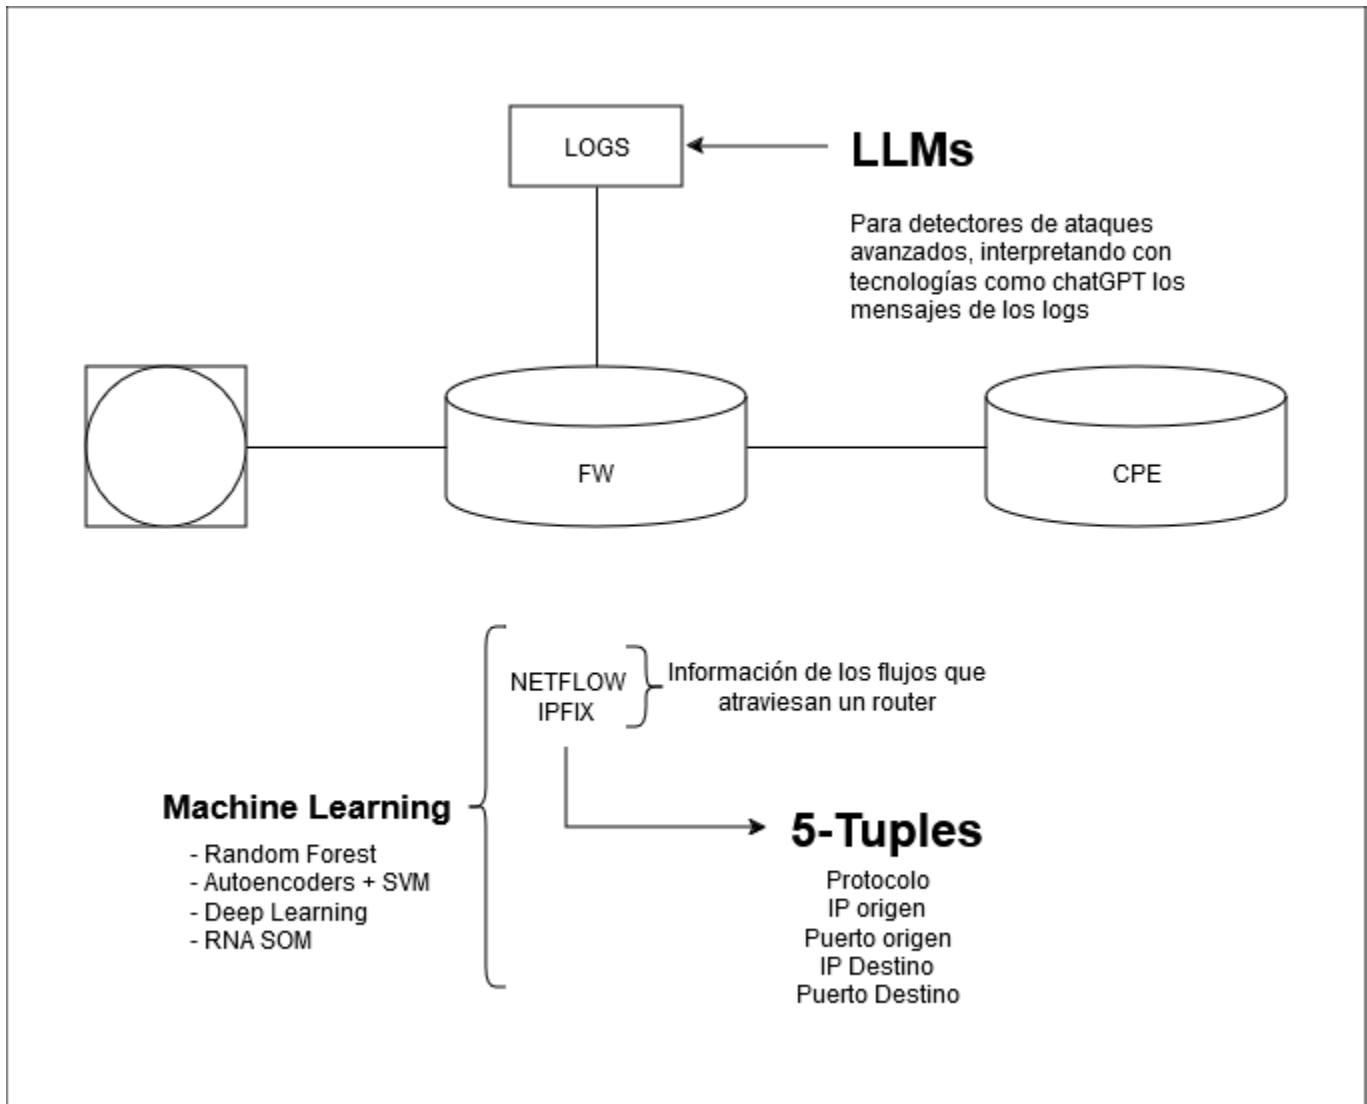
LOGS

LLMs

Para detectores de ataques avanzados, interpretando con tecnologías como chatGPT los mensajes de los logs

FW

CPE

NETFLOW
IPFIX

Información de los flujos que atraviesan un router

Machine Learning
- Random Forest
- Autoencoders + SVM
- Deep Learning
- RNA SOM

5-Tuples
Protocolo
IP origen
Puerto origen
IP Destino
Puerto Destino